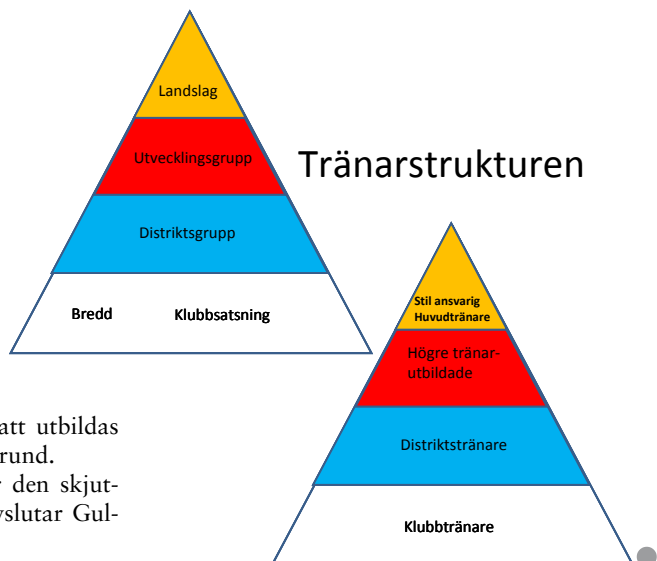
Landslag

Utvecklingsgrupp

Distriktsgrupp

Bredd Klubbsatsning

Tränarstrukturen

Stil ansvarig Huvudtränare

Högre tränarutbildade

Distriktstränare

Klubbtränare

att utbildas
rund.
den skjut-
yslutar Gul-